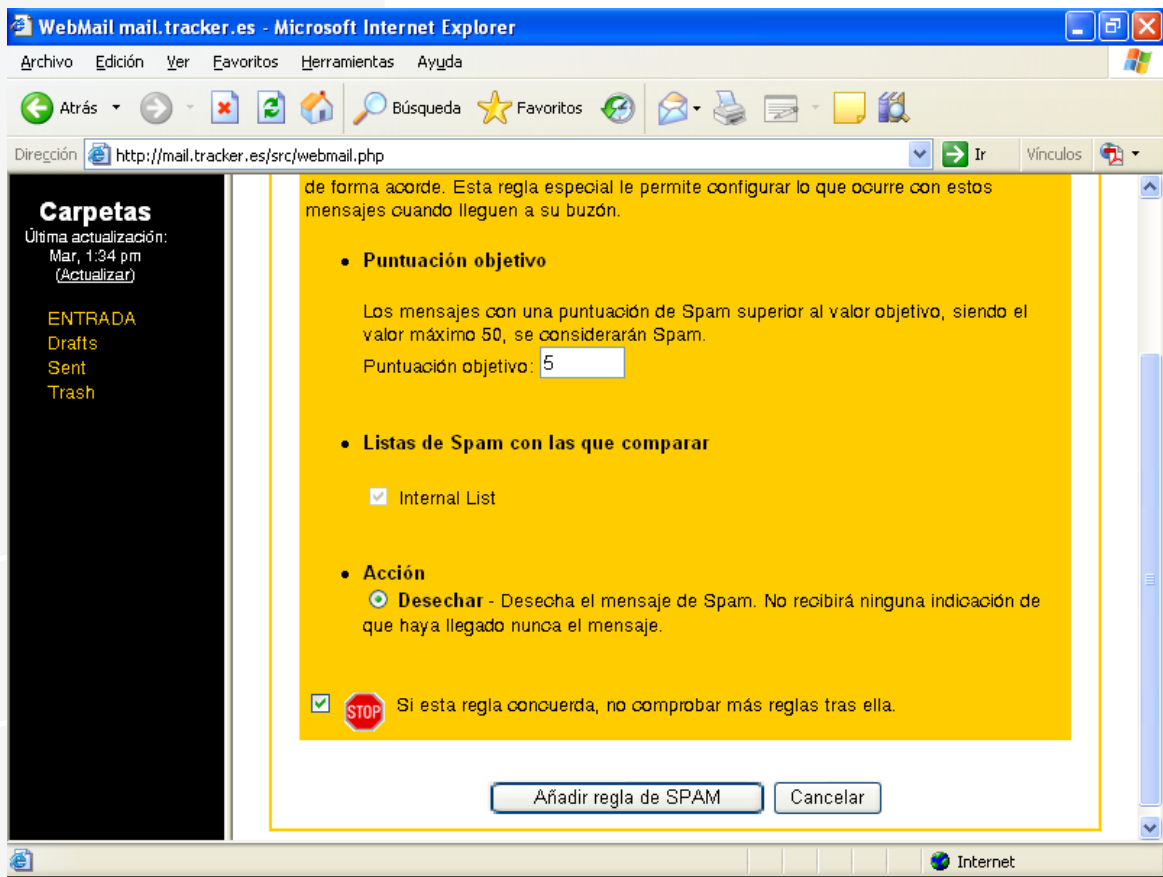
WebMail mail.tracker.es - Microsoft Internet Explorer

Archivo Edición Ver Favoritos Herramientas Ayuda

Atrás Búsqueda Favoritos

Dirección http://mail.tracker.es/src/webmail.php Ir Vínculos

Carpetas
Última actualización: Mar, 1:34 pm
(Actualizar)

ENTRADA
Drafts
Sent
Trash

de forma acorde. Esta regla especial le permite configurar lo que ocurre con estos mensajes cuando lleguen a su buzón.

• Puntuación objetivo

Los mensajes con una puntuación de Spam superior al valor objetivo, siendo el valor máximo 50, se considerarán Spam.
Puntuación objetivo: 5

• Listas de Spam con las que comparar

Internal List

• Acción
Desechar - Desecha el mensaje de Spam. No recibirá ninguna indicación de que haya llegado nunca el mensaje.

STOP Si esta regla concuerda, no comprobar más reglas tras ella.

Añadir regla de SPAM Cancelar

Internet